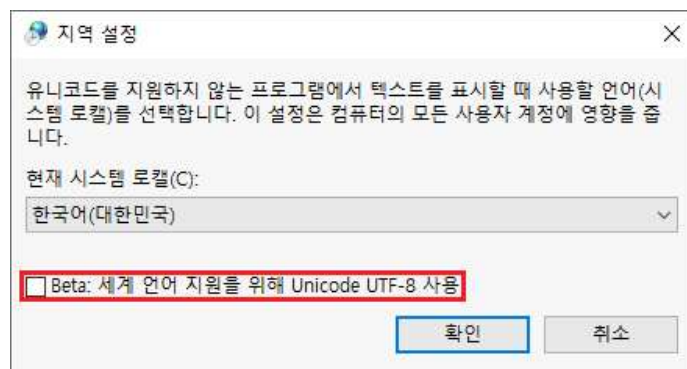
지역 설정

×

유니코드를 지원하지 않는 프로그램에서 텍스트를 표시할 때 사용할 언어(시스템 로캘)를 선택합니다. 이 설정은 컴퓨터의 모든 사용자 계정에 영향을 줍니다.

현재 시스템 로캘(C):

한국어(대한민국)

Beta: 세계 언어 지원을 위해 Unicode UTF-8 사용

확인

취소